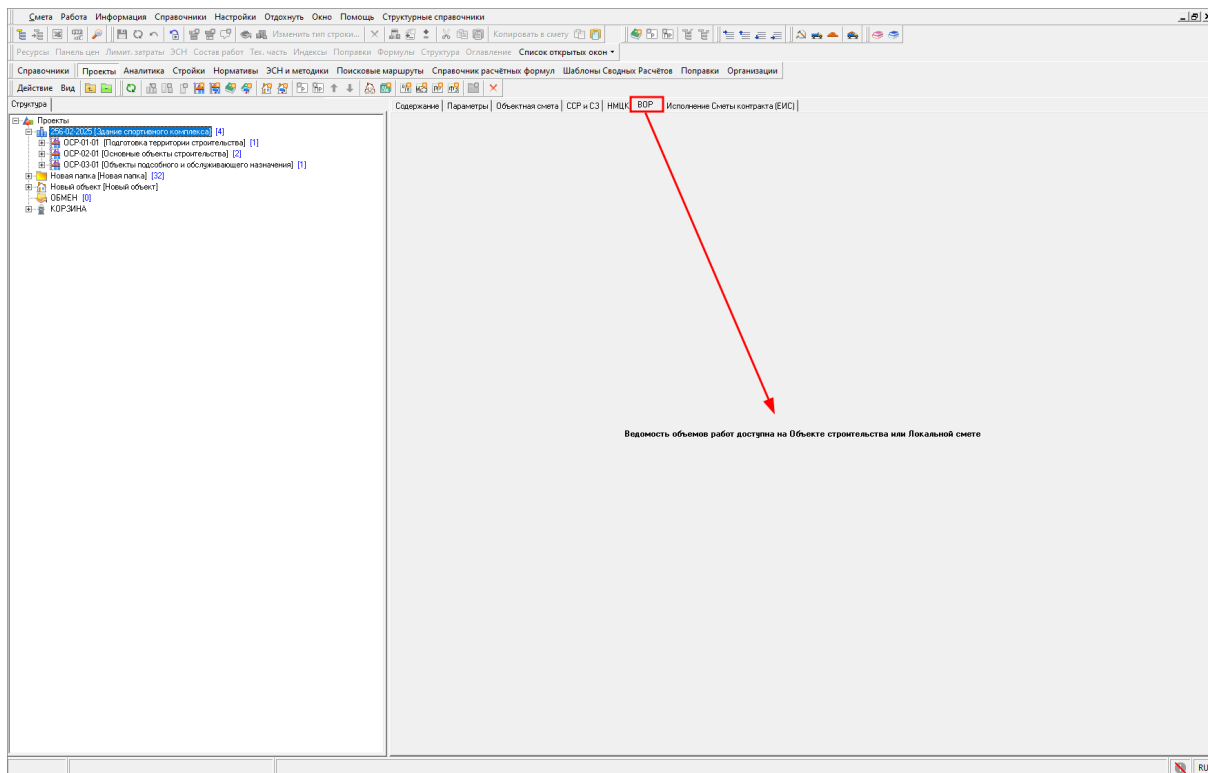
Смета Работа Информация Справочники Настройки Отдохнуть Окно Помощь Структурные справочники

Изменить тип строки... Копировать в смету

Ресурсы Панель цен Лимит. затраты ЭСН Состав работ Тех. часть Индексы Поправки Формулы Структура Оглавление Список открытых окон

Справочники Проекты Аналитика Стройки Нормативы ЭСН и методики Поисковые маршруты Справочник расчётных формул Шаблоны Сводных Расчётов Поправки Организации

Действие Вид

Структура

Содержание Параметры Объектная смета ССР и СЗ НМЦК ВОР Исполнение Сметы контракта (ЕИС)

Проекты
256-02-2025 [Здание спортивного комплекса] [4]
ОСР-01-01 [Подготовка территории строительства] [1]
ОСР-02-01 [Основные объекты строительства] [2]
ОСР-03-01 [Объекты подсобного и обслуживающего назначения] [1]
Новая папка [Новая папка] [32]
Новый объект [Новый объект]
ОБМЕН [0]
КОРЗИНА

Ведомость объемов работ доступна на Объекте строительства или Локальной смете

RU